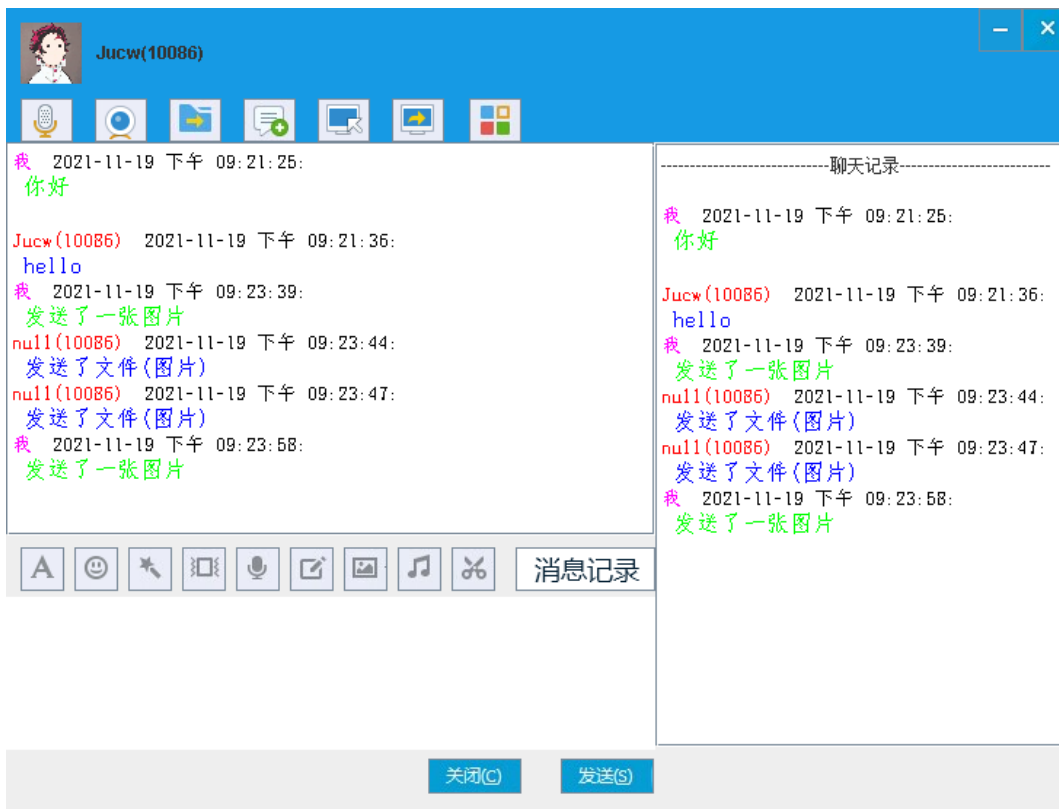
Jucw(10086)

我 2021-11-19 下午 09:21:25:
你好

Jucw(10086) 2021-11-19 下午 09:21:36:
hello
我 2021-11-19 下午 09:23:39:
发送了一张图片
null(10086) 2021-11-19 下午 09:23:44:
发送了文件(图片)
null(10086) 2021-11-19 下午 09:23:47:
发送了文件(图片)
我 2021-11-19 下午 09:23:58:
发送了一张图片

消息记录

-----------------------------聊天记录-----------------------------

我 2021-11-19 下午 09:21:25:
你好

Jucw(10086) 2021-11-19 下午 09:21:36:
hello
我 2021-11-19 下午 09:23:39:
发送了一张图片
null(10086) 2021-11-19 下午 09:23:44:
发送了文件(图片)
null(10086) 2021-11-19 下午 09:23:47:
发送了文件(图片)
我 2021-11-19 下午 09:23:58:
发送了一张图片

关闭(C) 发送(S)